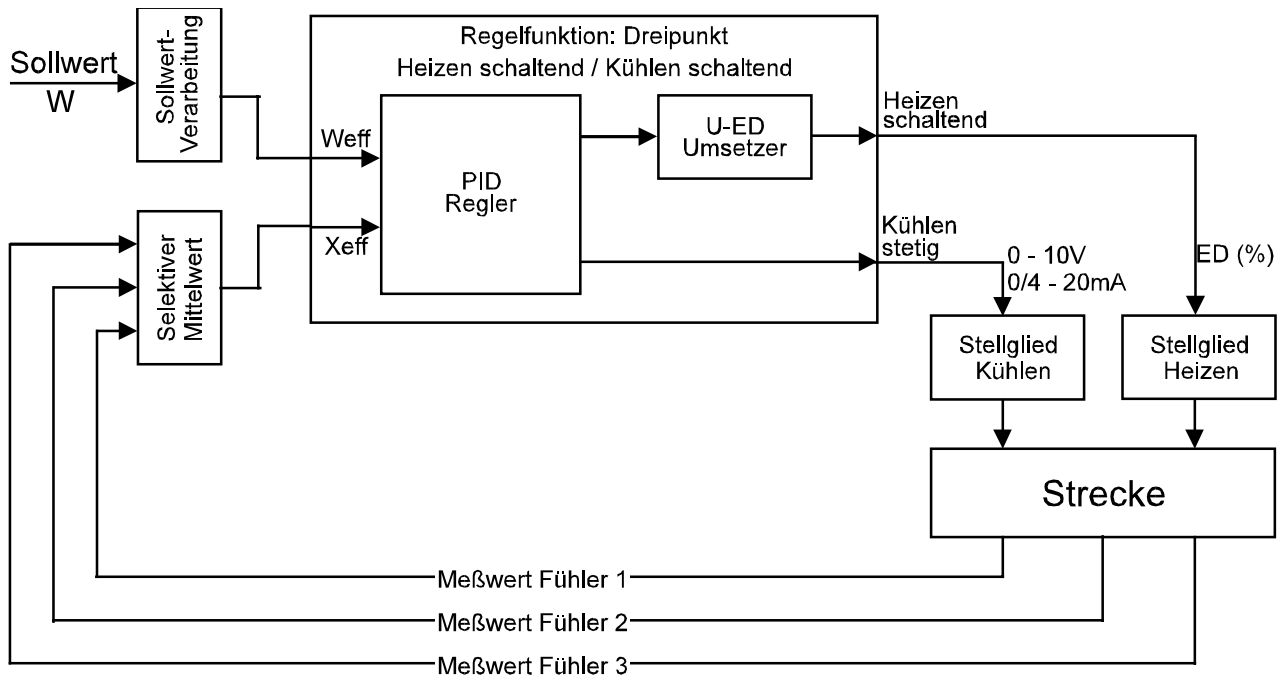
Sollwert
W

Sollwert-Verarbeitung

Selektiver Mittelwert

Regelfunktion: Dreipunkt
Heizen schaltend / Kühlen schaltend

Weff

Xeff

PID
Regler

U-ED
Umsetzer

Heizen
schaltend

Kühlen
stetig

0 - 10V
0/4 - 20mA

ED (%)

Stellglied
Kühlen

Stellglied
Heizen

Strecke

Meßwert Fühler 1

Meßwert Fühler 2

Meßwert Fühler 3